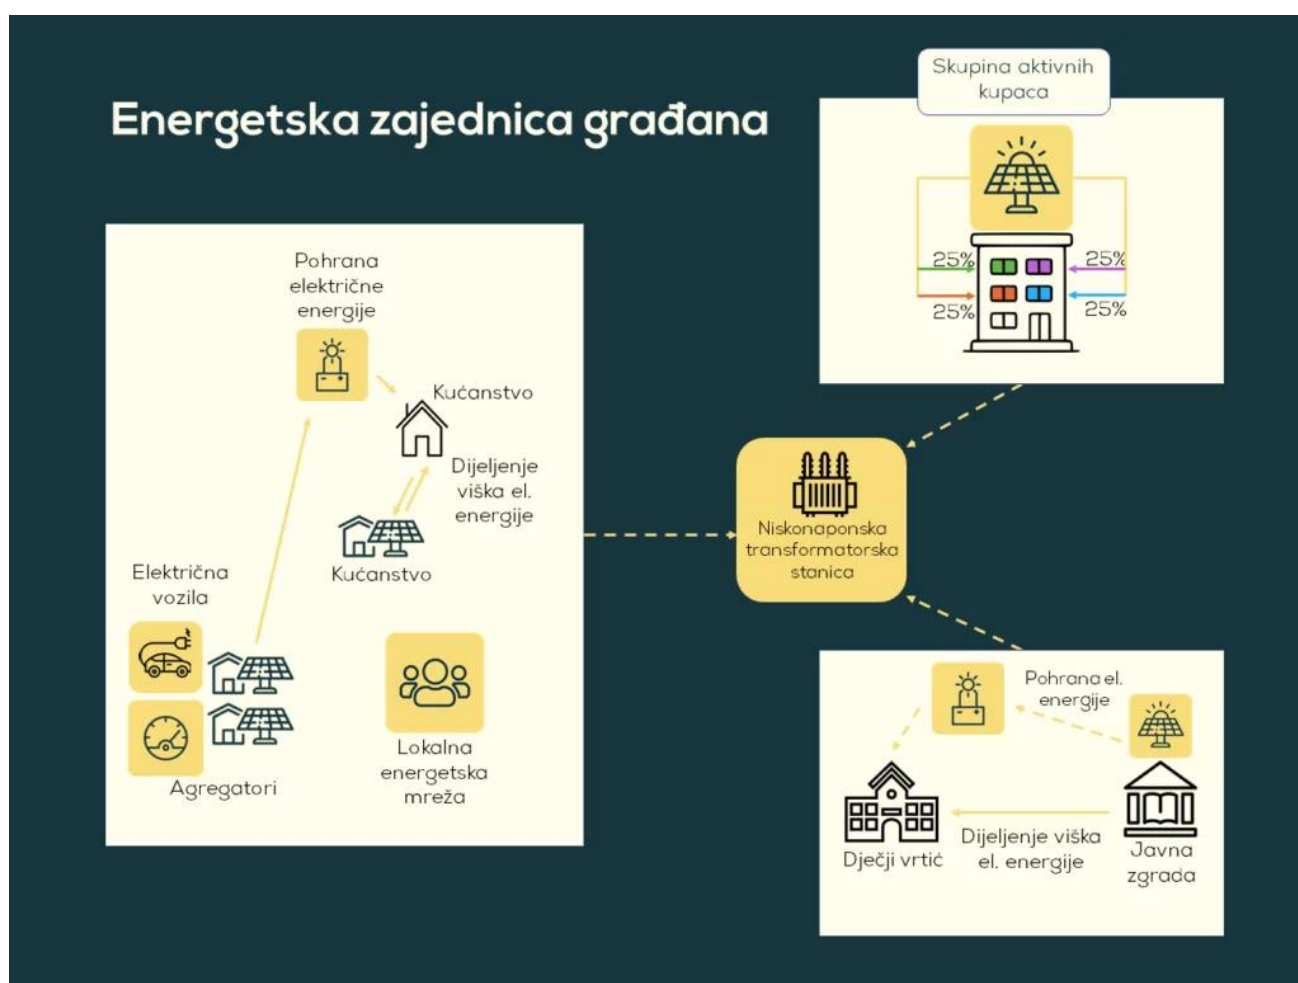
Energetska zajednica građana

Pohrana električne energije

Kućanstvo

Dijeljenje viška el. energije

Kućanstvo

Električna vozila

Agregatori

Lokalna energetska mreža

Niskonaponska transformatorska stanica

Skupina aktivnih kupaca

25%

25%

25%

25%

Pohrana el. energije

Dječji vrtić

Dijeljenje viška el. energije

Javna zgrada